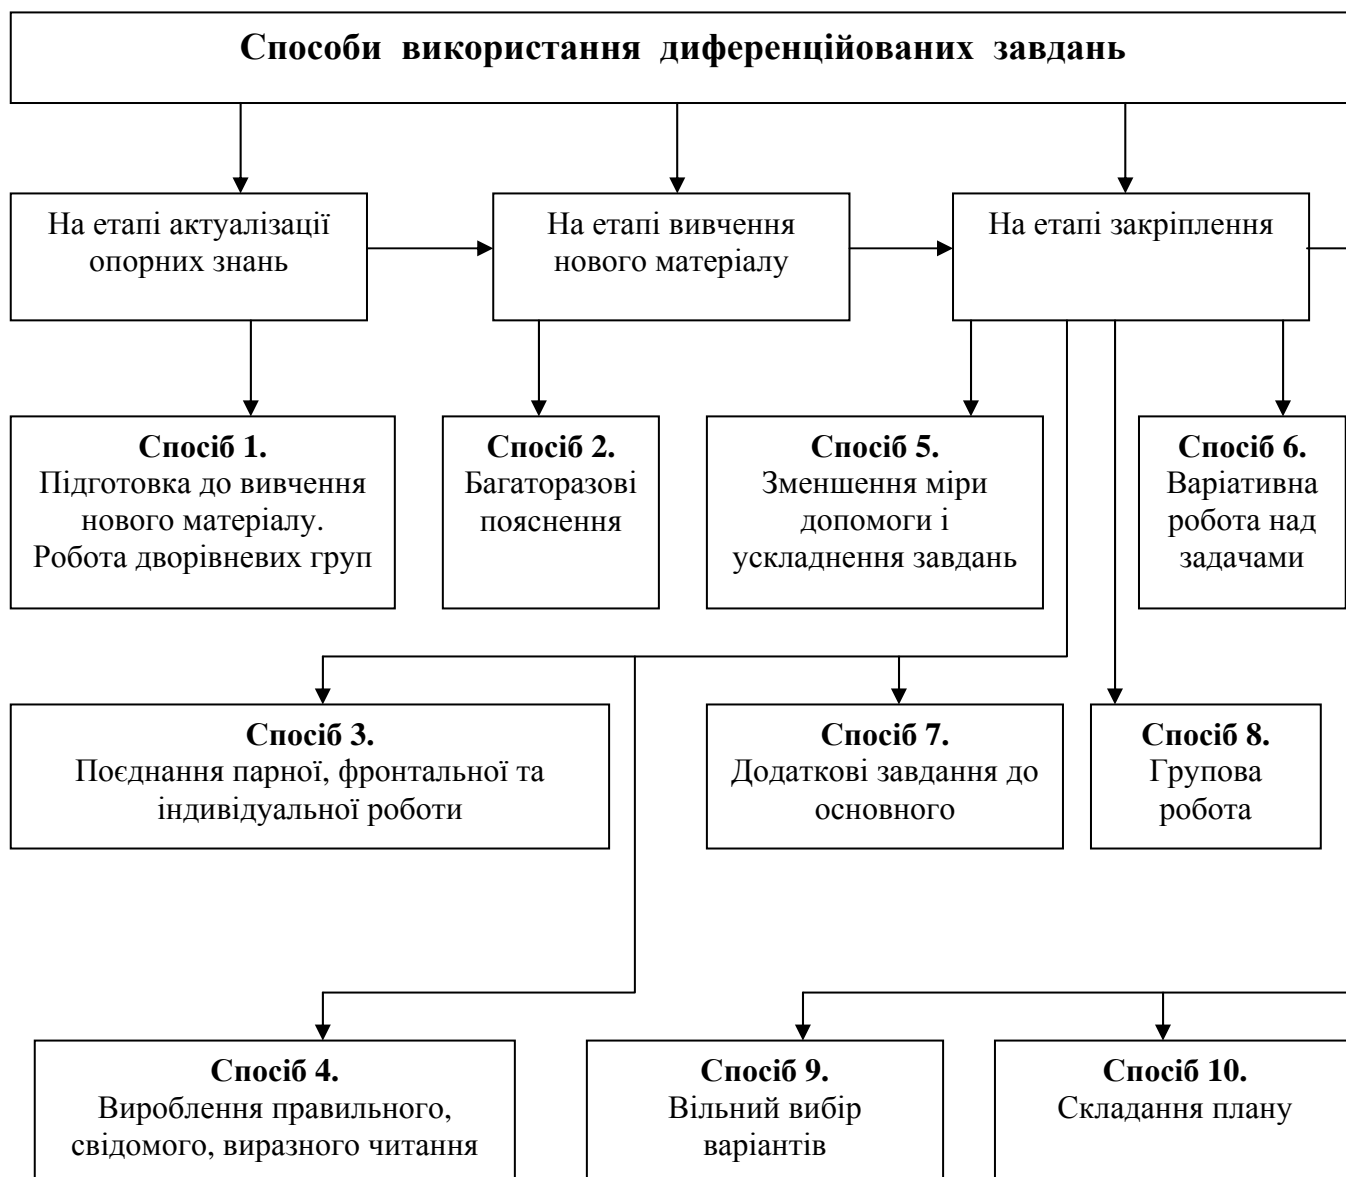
Способи використання диференційованих завдань

На етапі актуалізації опорних знань

На етапі вивчення нового матеріалу

На етапі закріплення

Спосіб 1.
Підготовка до вивчення нового матеріалу. Робота дворівневих груп

Спосіб 2.
Багаторазові пояснення

Спосіб 5.
Зменшення міри допомоги і ускладнення завдань

Спосіб 6.
Варіативна робота над задачами

Спосіб 3.
Поєднання парної, фронтальної та індивідуальної роботи

Спосіб 7.
Додаткові завдання до основного

Спосіб 8.
Групова робота

Спосіб 4.
Вироблення правильного, свідомого, виразного читання

Спосіб 9.
Вільний вибір варіантів

Спосіб 10.
Складання плану